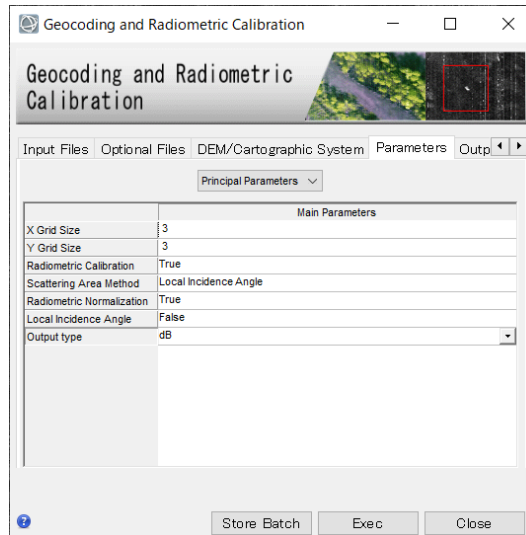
Geocoding and Radiometric Calibration

Geocoding and Radiometric Calibration

Input Files | Optional Files | DEM/Cartographic System | Parameters | Outp

Principal Parameters

| | Main Parameters |
|---|---|
| X Grid Size | 3 |
| Y Grid Size | 3 |
| Radiometric Calibration | True |
| Scattering Area Method | Local Incidence Angle |
| Radiometric Normalization | True |
| Local Incidence Angle | False |
| Output type | dB |

Store Batch | Exec | Close